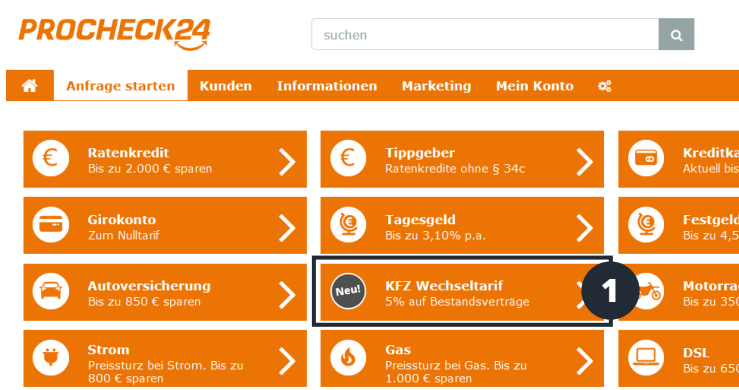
PROCHECK24

suchen

Anfrage starten Kunden Informationen Marketing Mein Konto

Ratenkredit
Bis zu 2.000 € sparen

Tippgeber
Ratenkredite ohne § 34c

Kreditka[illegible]
Aktuell bis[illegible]

Girokonto
Zum Nulltarif

Tagesgeld
Bis zu 3,10% p.a.

Festgeld
Bis zu 4,5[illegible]

Autoversicherung
Bis zu 850 € sparen

Neu!
KFZ Wechseltarif
5% auf Bestandsverträge

1

Motorrad
Bis zu 350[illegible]

Strom
Preissturz bei Strom. Bis zu 800 € sparen

Gas
Preissturz bei Gas. Bis zu 1.000 € sparen

DSL
Bis zu 650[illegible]